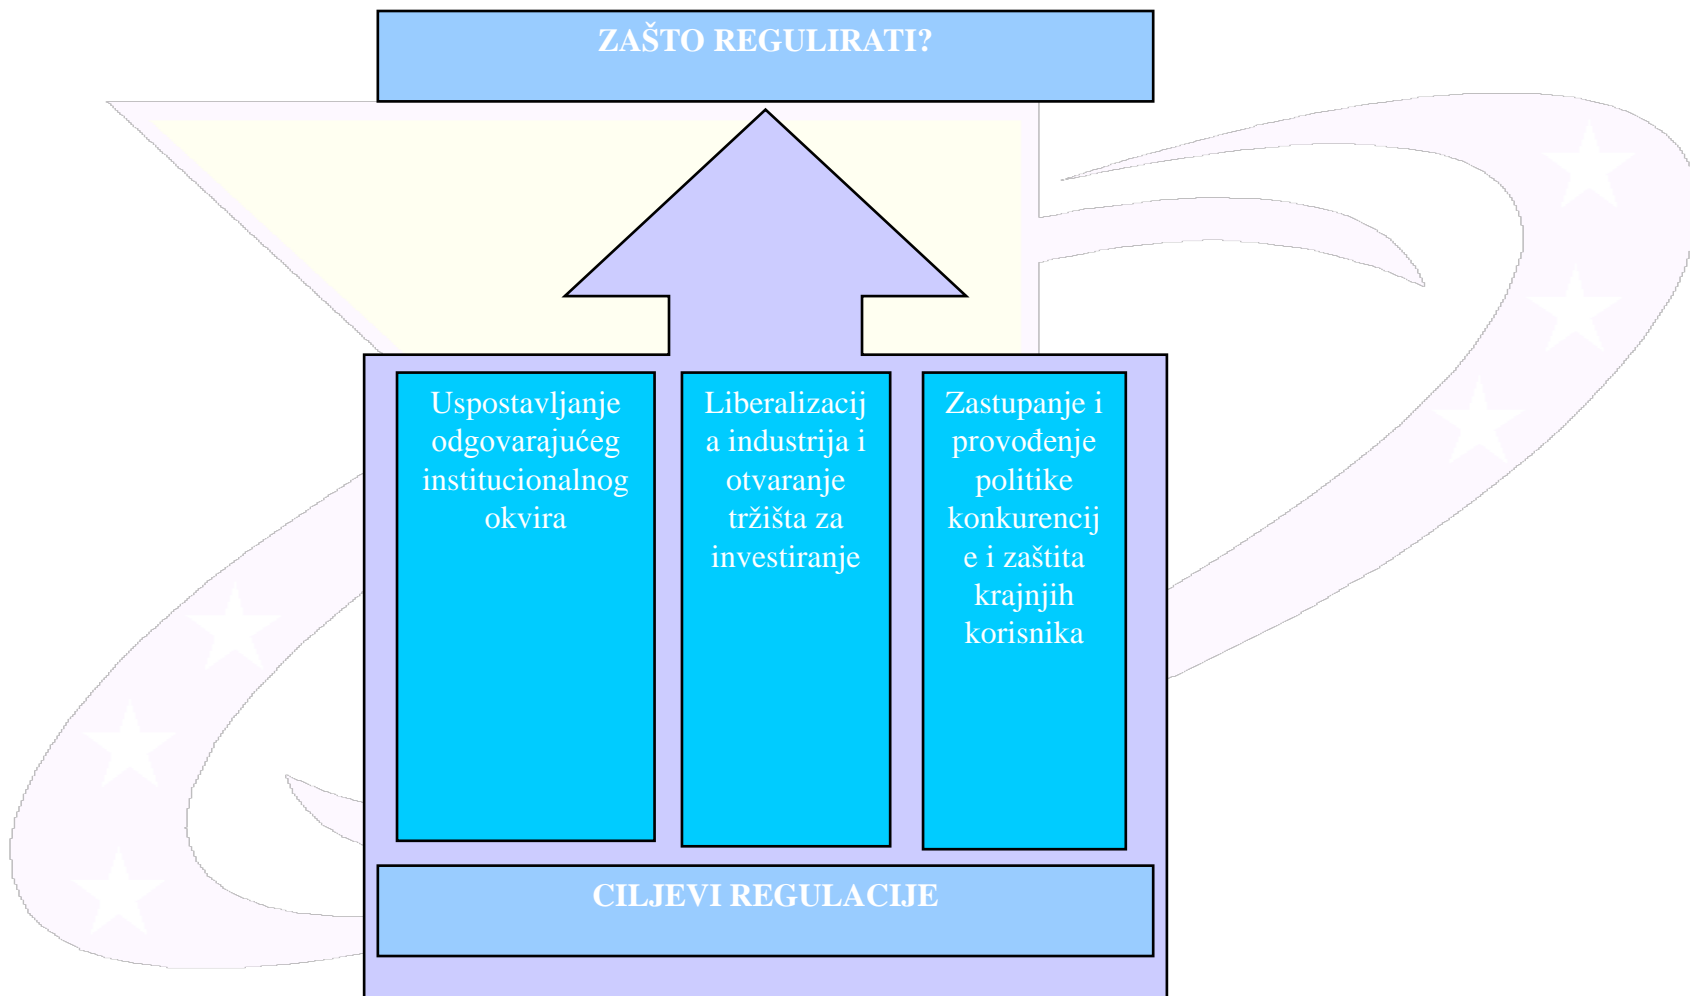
ZAŠTO REGULIRATI?

Uspostavljanje odgovarajućeg institucionalnog okvira

Liberalizacij a industrija i otvaranje tržišta za investiranje

Zastupanje i provođenje politike konkurencij e i zaštita krajnjih korisnika

CILJEVI REGULACIJE